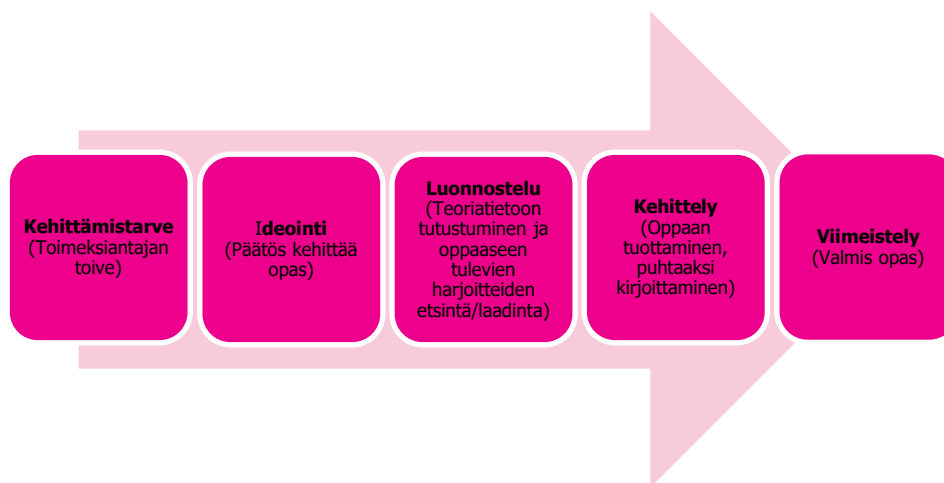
Kehittämistarve
(Toimeksiantajan toive)

Ideointi
(Päätös kehittää opas)

Luonnostelu
(Teoriatietoon tutustuminen ja oppaaseen tulevien harjoitteiden etsintä/laadinta)

Kehittely
(Oppaan tuottaminen, puhtaaksi kirjoittaminen)

Viimeistely
(Valmis opas)